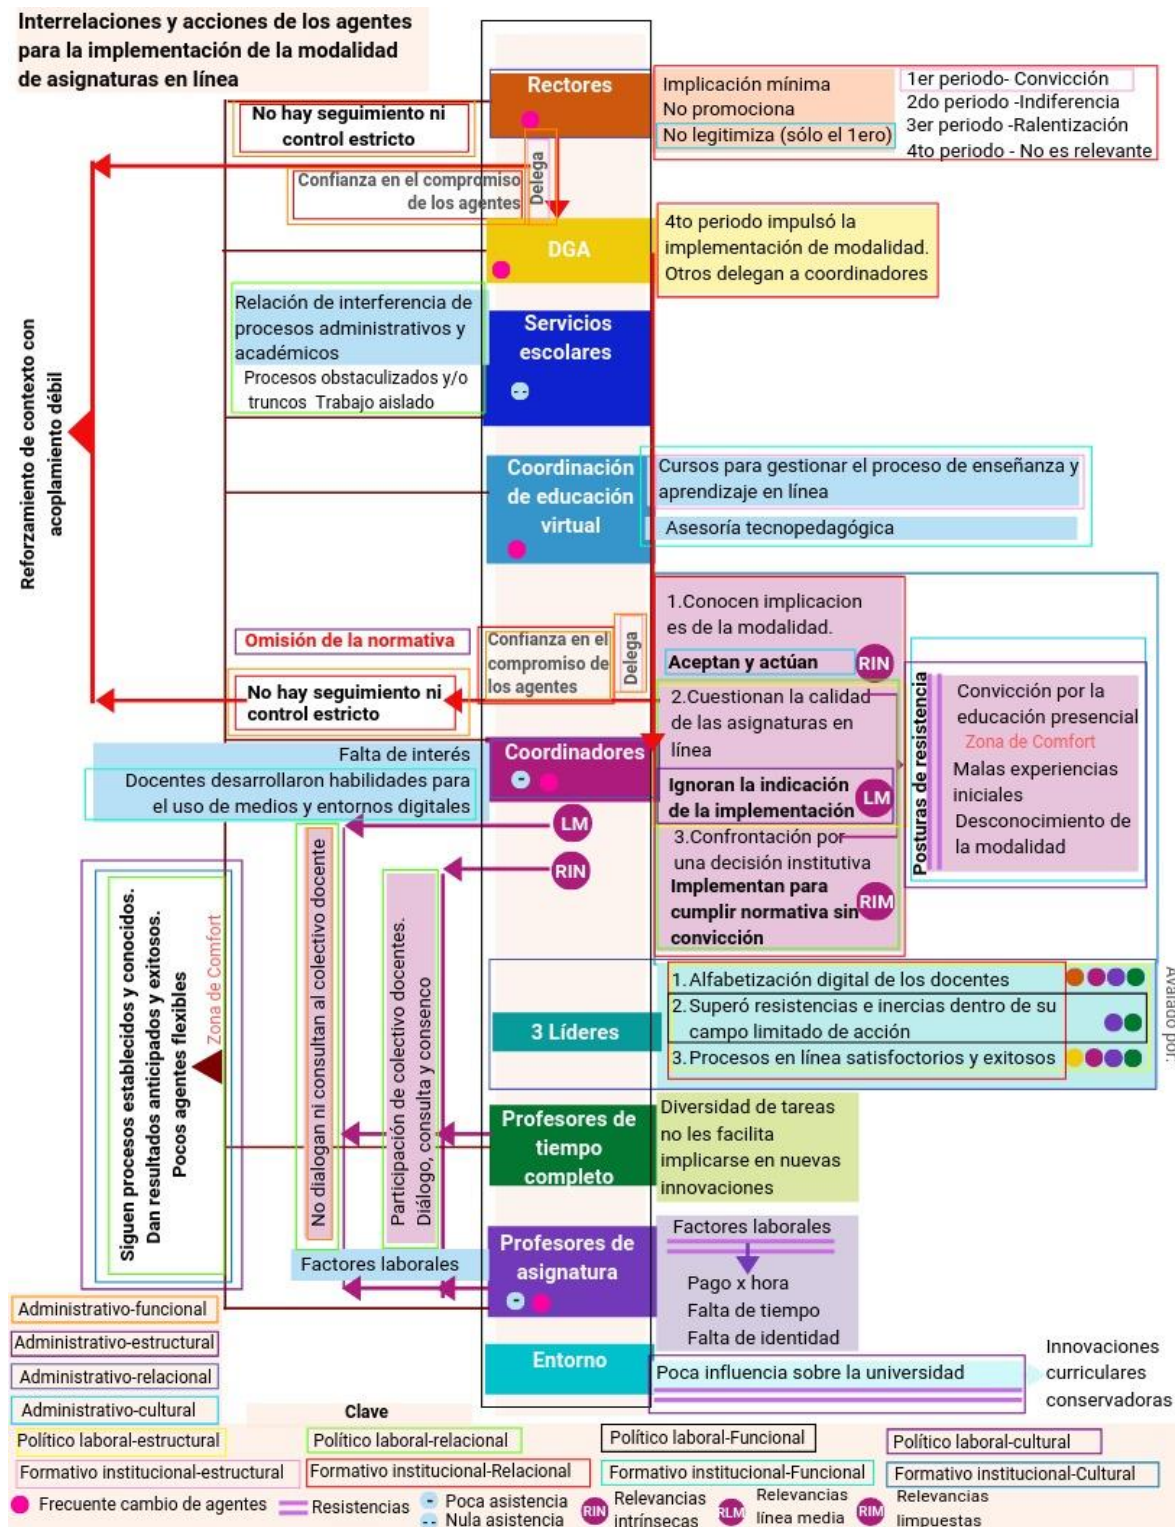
Interrelaciones y acciones de los agentes para la implementación de la modalidad de asignaturas en línea

Rectores

Implicación mínima
No promociona
No legitimiza (sólo el 1ero)

1er periodo- Convicción
2do periodo -Indiferencia
3er periodo -Ralentización
4to periodo - No es relevante

No hay seguimiento ni control estricto

Delega

Confianza en el compromiso de los agentes

DGA

4to periodo impulsó la implementación de modalidad. Otros delegan a coordinadores

Reforzamiento de contexto con acoplamiento débil

Relación de interferencia de procesos administrativos y académicos
Procesos obstaculizados y/o truncos Trabajo aislado

Servicios escolares

Coordinación de educación virtual

Cursos para gestionar el proceso de enseñanza y aprendizaje en línea
Asesoría tecnopedagógica

Omisión de la normativa

Confianza en el compromiso de los agentes

Delega

No hay seguimiento ni control estricto

1.Conocen implicaciones de la modalidad.
Aceptan y actúan RIN
2.Cuestionan la calidad de las asignaturas en línea
Ignoran la indicación de la implementación LM
3.Confrontación por una decisión institutiva
Implementan para cumplir normativa sin convicción RIM

Posturas de resistencia

Convicción por la educación presencial
Zona de Comfort
Malas experiencias iniciales
Desconocimiento de la modalidad

Falta de interés
Docentes desarrollaron habilidades para el uso de medios y entornos digitales

Coordinadores

LM
RIN

Siguen procesos establecidos y conocidos. Dan resultados anticipados y exitosos. Pocos agentes flexibles
Zona de Comfort

No dialogan ni consultan al colectivo docente

Participación de colectivo docentes. Diálogo, consulta y consenso

3 Líderes

1.Alfabetización digital de los docentes
2.Superó resistencias e inercias dentro de su campo limitado de acción
3.Procesos en línea satisfoctorios y exitosos

Avalado por:

Profesores de tiempo completo

Diversidad de tareas no les facilita implicarse en nuevas innovaciones

Factores laborales

Profesores de asignatura

Factores laborales
Pago x hora
Falta de tiempo
Falta de identidad

Entorno

Poca influencia sobre la universidad

Innovaciones curriculares conservadoras

Administrativo-funcional
Administrativo-estructural
Administrativo-relacional
Administrativo-cultural

Clave

Político laboral-estructural
Político laboral-relacional
Político laboral-Funcional
Político laboral-cultural
Formativo institucional-estructural
Formativo institucional-Relacional
Formativo institucional-Funcional
Formativo institucional-Cultural

Frecuente cambio de agentes
Resistencias
Poca asistencia
Nula asistencia
RIN Relevancias intrínsecas
RLM Relevancias línea media
RIM Relevancias impuestas